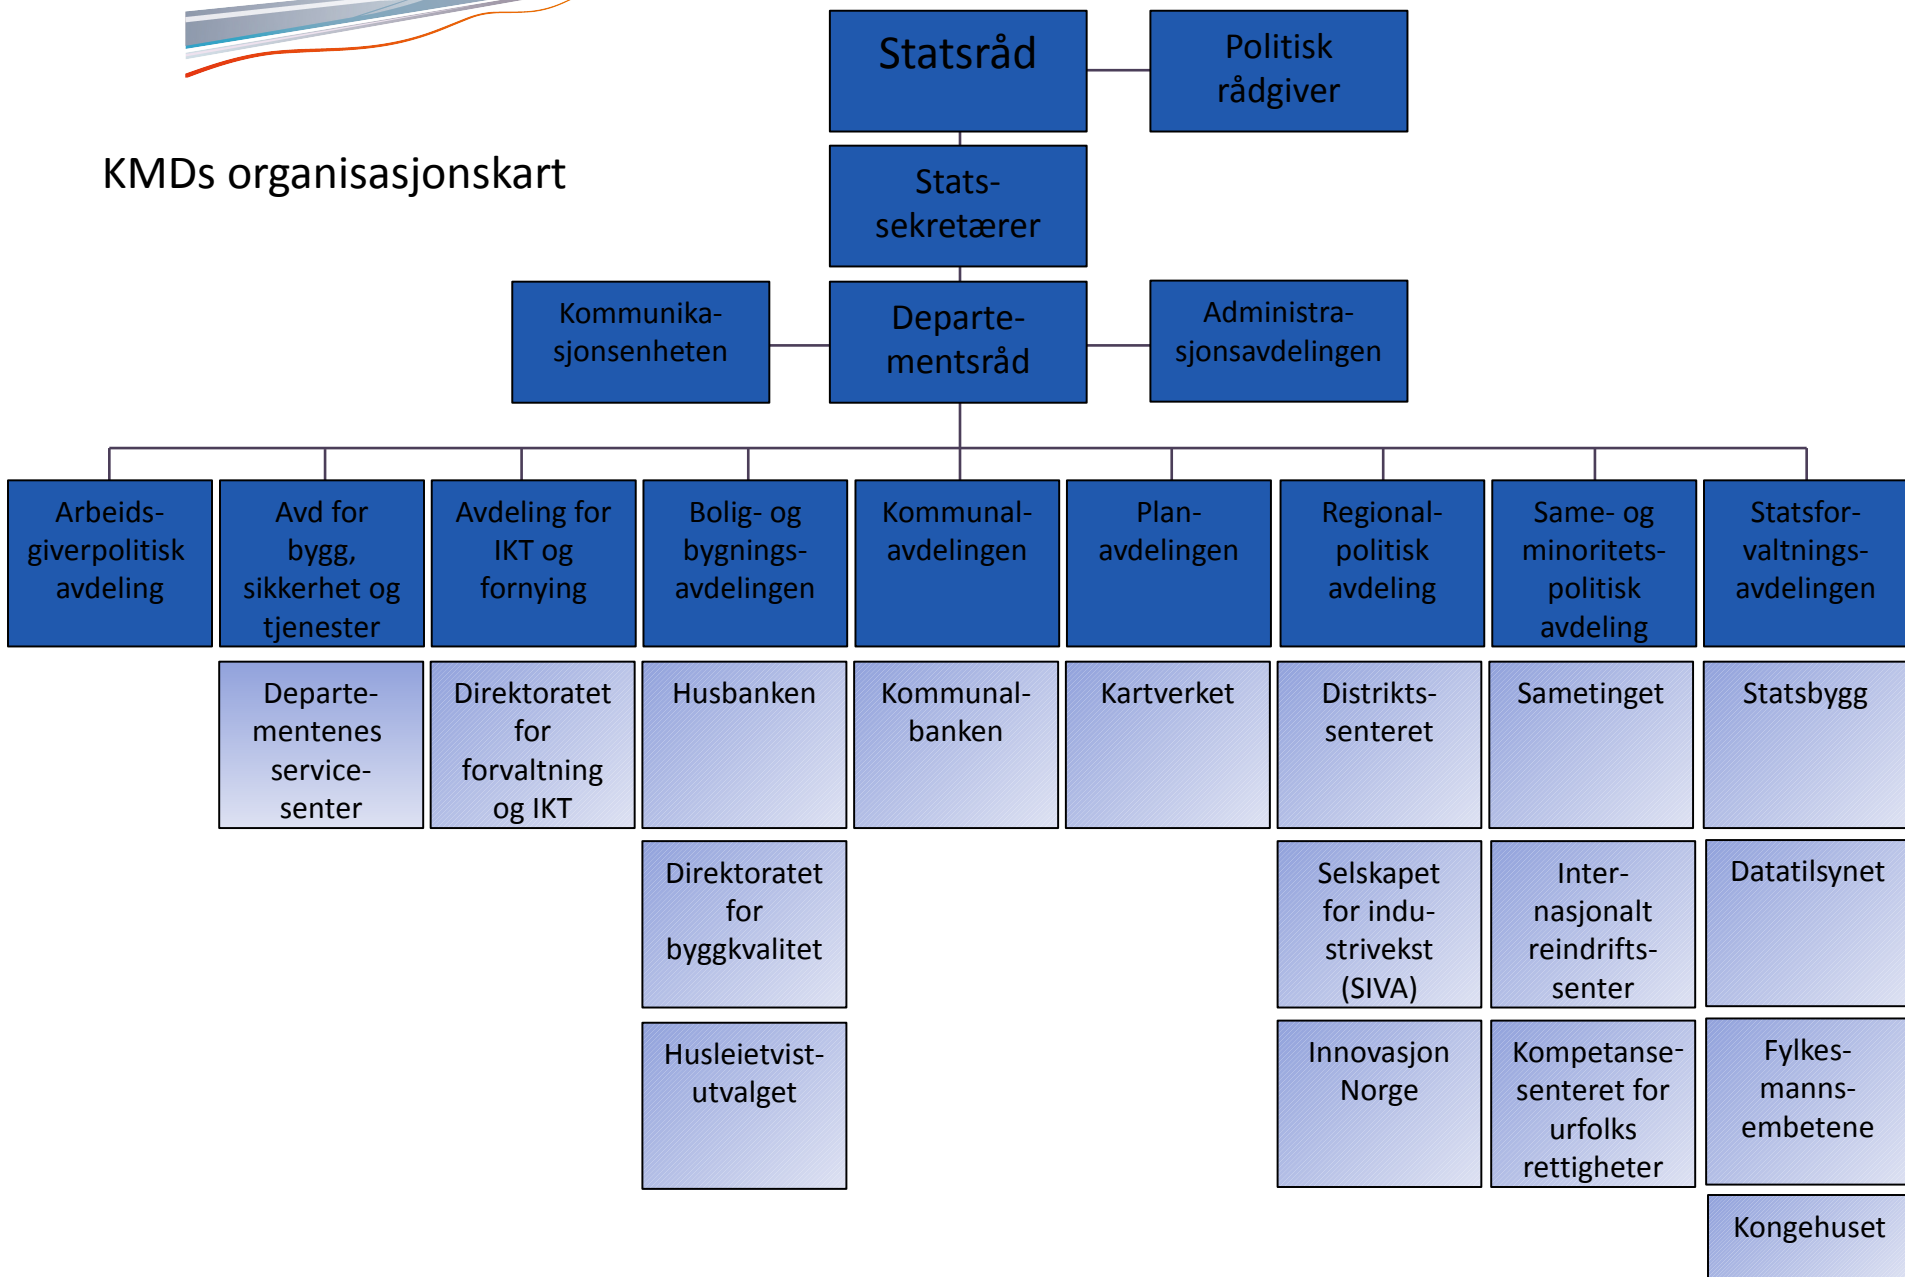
KMDs organisasjonskart

Statsråd

Politisk rådgiver

Statssekretærer

Kommunikasjonsenheten

Departementsråd

Administrasjonsavdelingen

Arbeidsgiverpolitisk avdeling

Avd for bygg, sikkerhet og tjenester

Avdeling for IKT og fornying

Bolig- og bygningsavdelingen

Kommunalavdelingen

Planavdelingen

Regionalpolitisk avdeling

Same- og minoritetspolitisk avdeling

Statsforvaltningsavdelingen

Departementenes servicesenter

Direktoratet for forvaltning og IKT

Husbanken

Kommunalbanken

Kartverket

Distriktssenteret

Sametinget

Statsbygg

Direktoratet for byggkvalitet

Selskapet for industrivekst (SIVA)

Internasjonalt reindriftssenter

Datatilsynet

Husleietvistutvalget

Innovasjon Norge

Kompetansesenteret for urfolks rettigheter

Fylkesmannsembetene

Kongehuset